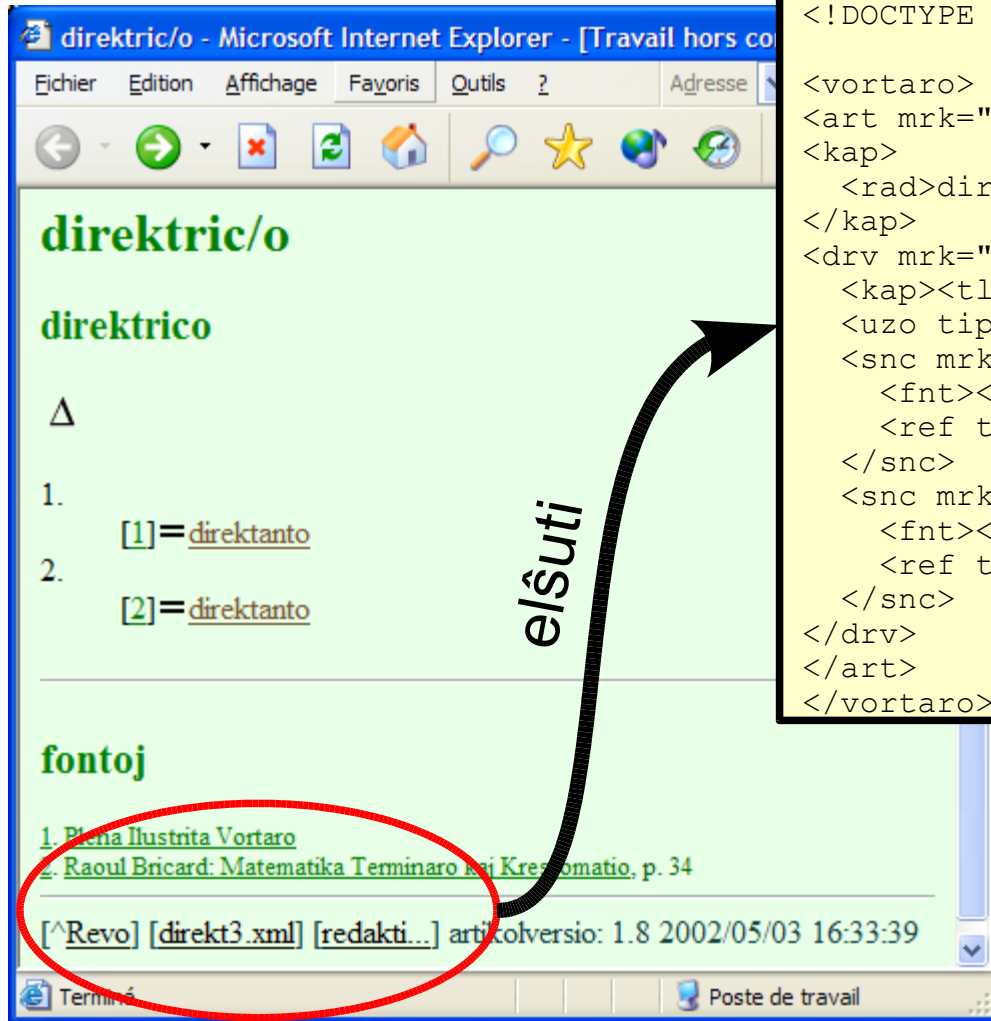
direktric/o - Microsoft Internet Explorer - [Travail hors co

Fichier Edition Affichage Favoris Outils ? Adresse

direktric/o

direktrico

Δ

1.
[1]=direktanto
2.
[2]=direktanto

fontoj

1. Plena Ilustrita Vortaro
2. Raoul Bricard: Matematika Terminaro kaj Kres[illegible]omatio, p. 34

[^Revo] [direkt3.xml] [redakti...] artikolversio: 1.8 2002/05/03 16:33:39

Terminé

Poste de travail

elŝuti

<!DOCTYPE

<vortaro>
<art mrk="
<kap>
<rad>dir
</kap>
<drv mrk="
<kap><tl
<uzo tip
<snc mrk
<fnt><
<ref t
</snc>
<snc mrk
<fnt><
<ref t
</snc>
</drv>
</art>
</vortaro>